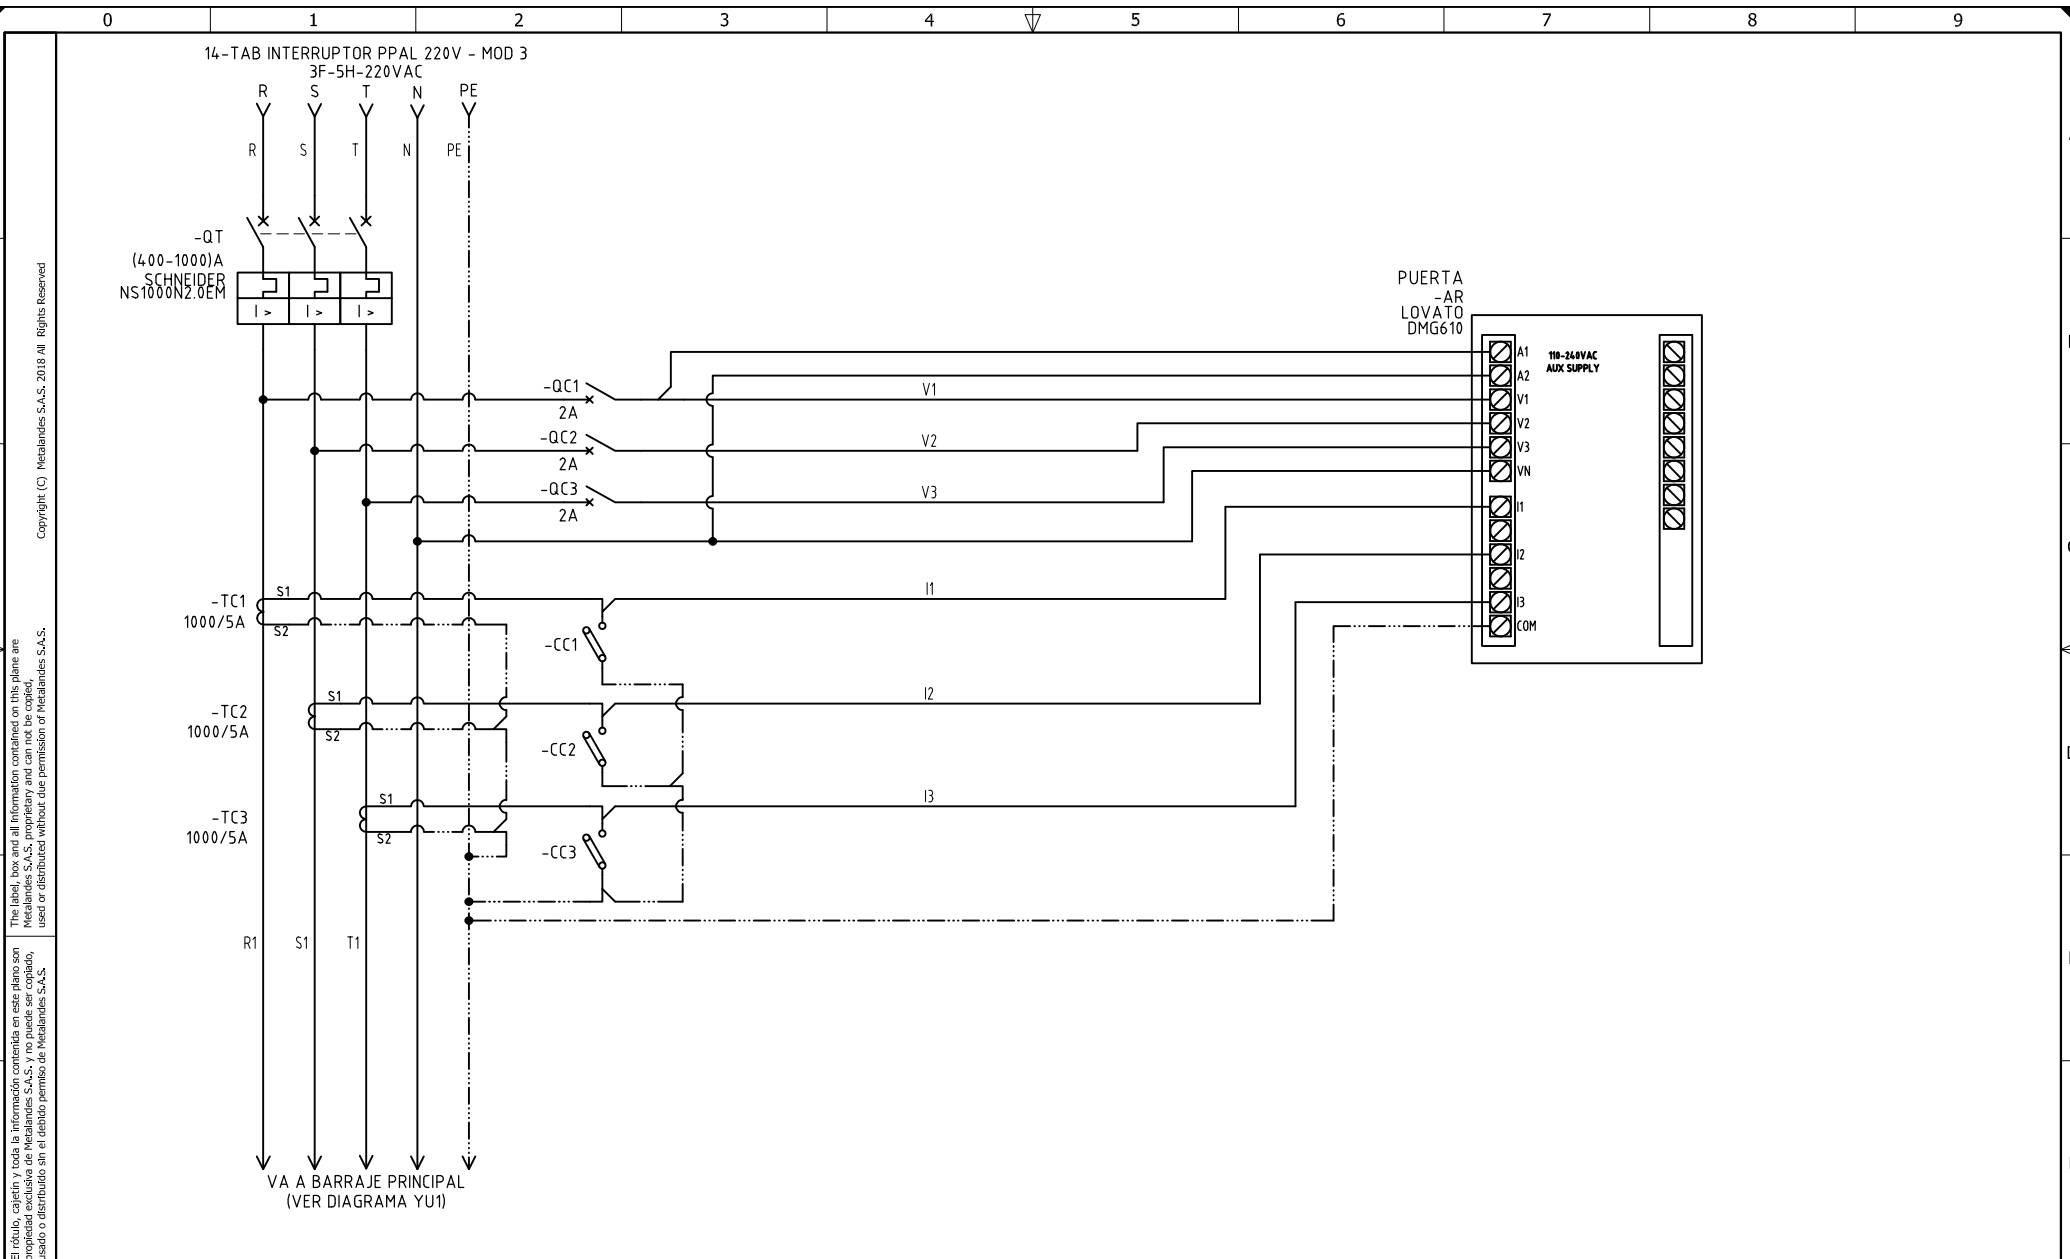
0 1 2 3 4 5 6 7 8 9

14-TAB INTERRUPTOR PPAL 220V - MOD 3
3F-5H-220VAC
R S T N PE

R S T N PE

-QT
(400-1000)A
SCHNEIDER
NS1000N2.0EM

I > I > I >

PUERTA
-AR
LOVATO
DMG610

A1
A2
V1
V2
V3
VN
I1
I2
I3
COM

110-240VAC
AUX SUPPLY

-QC1
2A
V1
-QC2
2A
V2
-QC3
2A
V3

-TC1
1000/5A
S1
S2
I1
-CC1

-TC2
1000/5A
S1
S2
I2
-CC2

-TC3
1000/5A
S1
S2
I3
-CC3

R1 S1 T1

VA A BARRAJE PRINCIPAL
(VER DIAGRAMA YU1)

Copyright (C) Metalandes S.A.S. 2018 All Rights Reserved

The label, box and all information contained on this plane are Metalandes S.A.S. proprietary and can not be copied, used or distributed without due permission of Metalandes S.A.S.

El rótulo, cajetín y toda la información contenida en este plano son propiedad exclusiva de Metalandes S.A.S. y no puede ser copiado, usado o distribuido sin el debido permiso de Metalandes S.A.S.